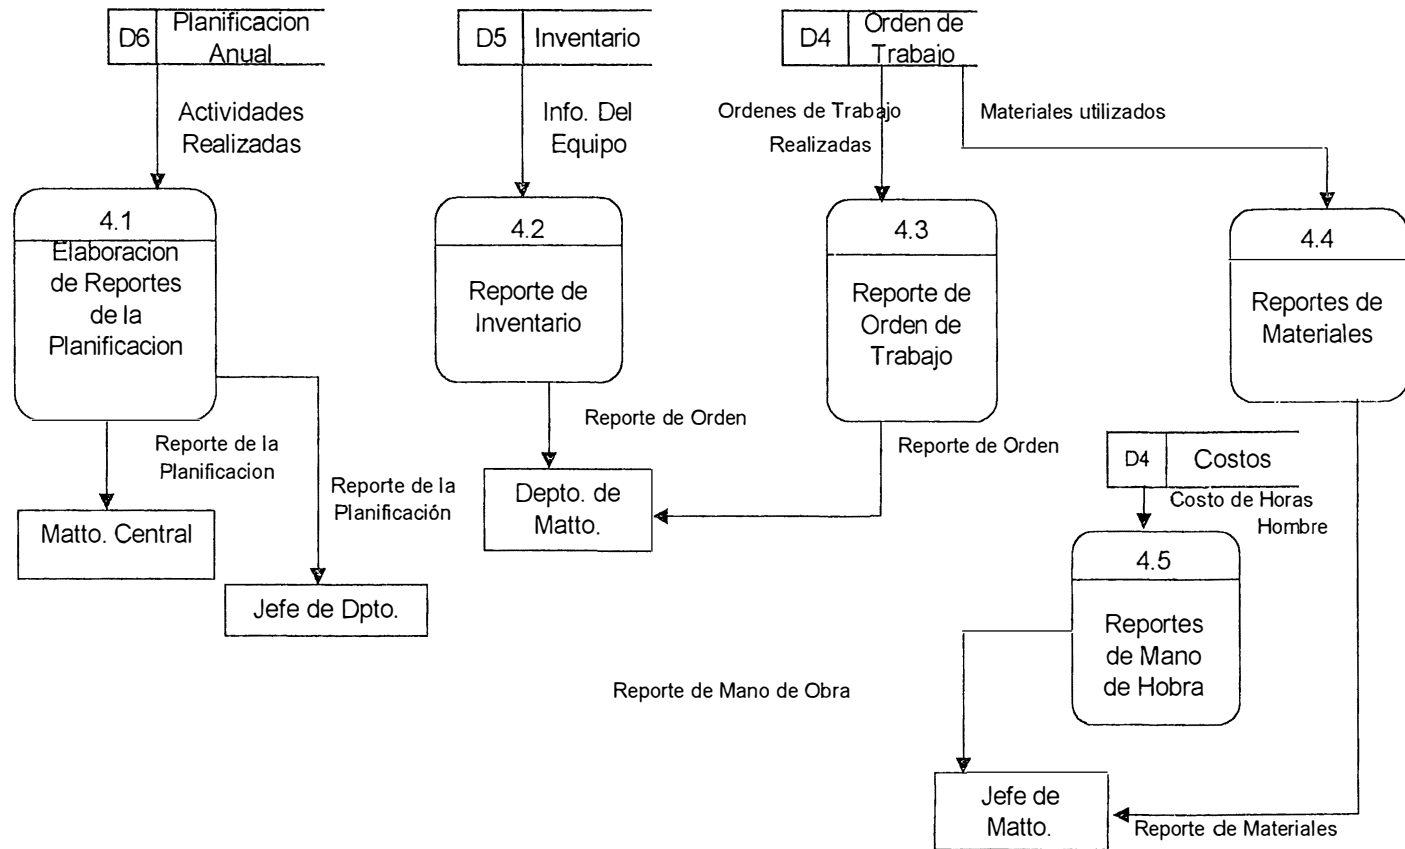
D6 Planificacion Anual

D5 Inventario

D4 Orden de Trabajo

Actividades Realizadas

Info. Del Equipo

Ordenes de Trabajo Realizadas

Materiales utilizados

4.1
Elaboracion de Reportes de la Planificacion

4.2
Reporte de Inventario

4.3
Reporte de Orden de Trabajo

4.4
Reportes de Materiales

Reporte de la Planificacion

Reporte de la Planificación

Reporte de Orden

Reporte de Orden

D4 Costos

Costo de Horas Hombre

Matto. Central

Jefe de Dpto.

Depto. de Matto.

4.5
Reportes de Mano de Hobra

Reporte de Mano de Obra

Jefe de Matto.

Reporte de Materiales